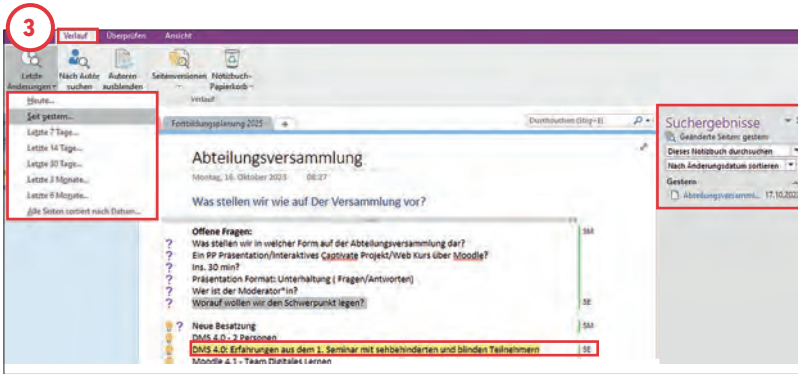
3

Verlauf Überprüfen Ansicht

Letzte Änderungen Nach Autor suchen Autoren ausblenden Seitenversionen Notizbuch-Papierkorb

Verlauf

Heute...
Seit gestern...
Letzte 7 Tage...
Letzte 14 Tage...
Letzte 30 Tage...
Letzte 3 Monate...
Letzte 6 Monate...
Alle Seiten sortiert nach Datum...

Fortbildungsplanung 2025 +

Durchsuchen (Strg+E)

Abteilungsversammlung

Montag, 16. Oktober 2025 08:27

Was stellen wir wie auf Der Versammlung vor?

Offene Fragen:
Was stellen wir in welcher Form auf der Abteilungsversammlung dar?
Ein PP Präsentation/Interaktives Captivate Projekt/Web Kurs über Moodle?
Ins. 30 min?
Präsentation Format: Unterhaltung ( Fragen/Antworten)
Wer ist der Moderator*in?
Worauf wollen wir den Schwerpunkt legen?

SM

SE

Neue Besatzung
DMS 4.0 - 2 Personen
DMS 4.0: Erfahrungen aus dem 1. Seminar mit sehbehinderten und blinden Teilnehmern
Moodle 4.1 - Team Digitales Lernen

SM

SE

Suchergebnisse

Geänderte Seiten: gestern

Dieses Notizbuch durchsuchen

Nach Änderungsdatum sortieren

Gestern

Abteilungsversammi... 17.10.202